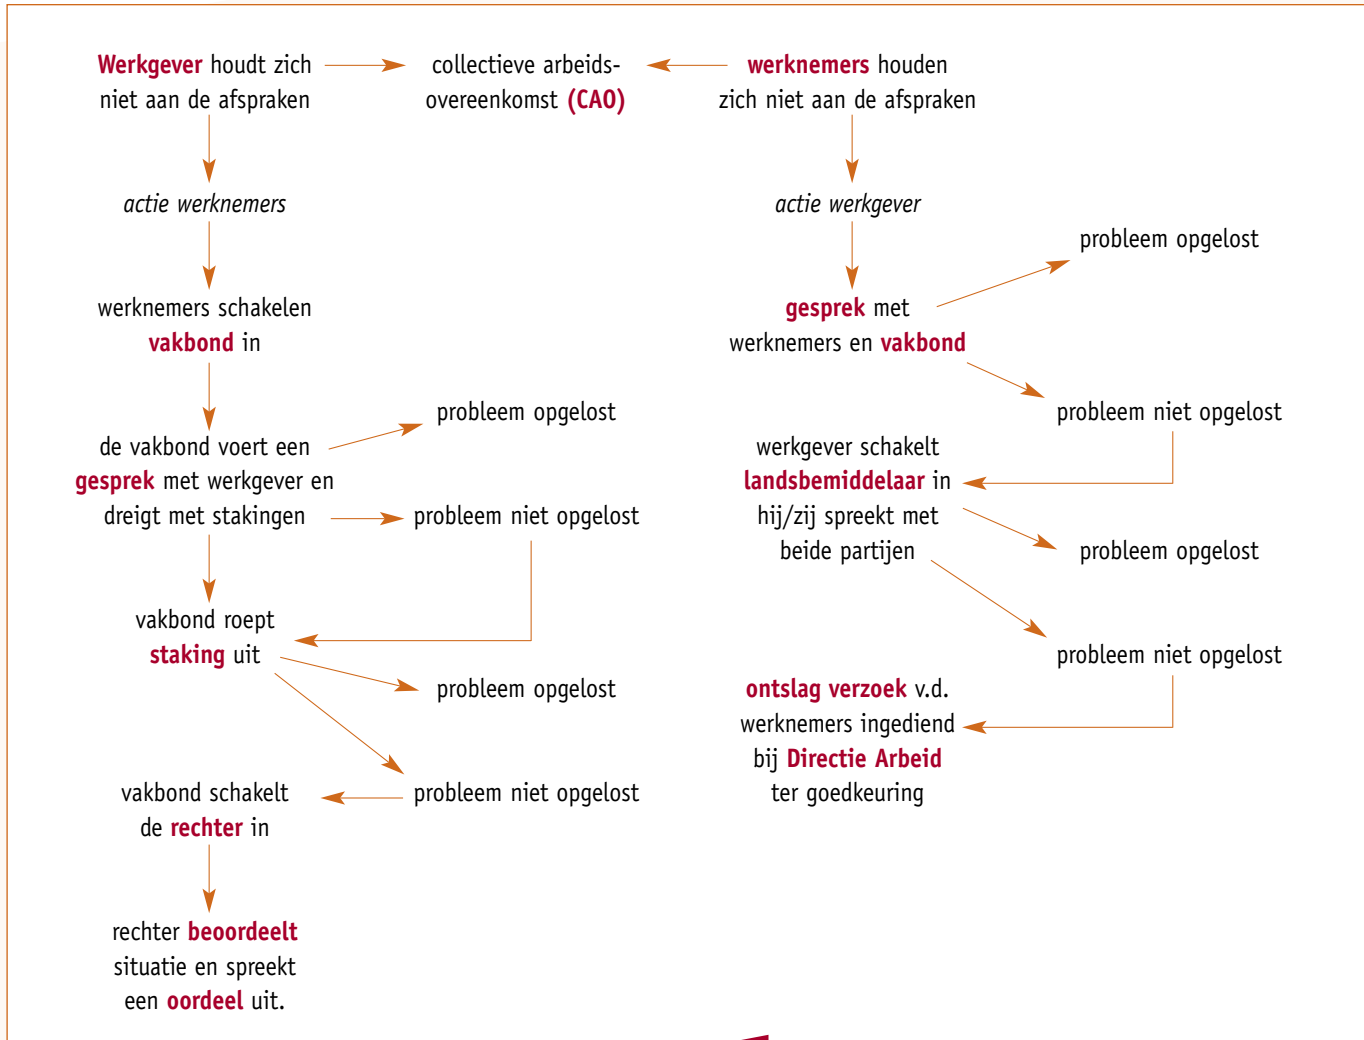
Werkgever houdt zich niet aan de afspraken

collectieve arbeidsovereenkomst (CAO)

werknemers houden zich niet aan de afspraken

actie werknemers

actie werkgever

probleem opgelost

werknemers schakelen vakbond in

gesprek met werknemers en vakbond

probleem opgelost

de vakbond voert een gesprek met werkgever en dreigt met stakingen

probleem niet opgelost

probleem niet opgelost

werkgever schakelt landsbemiddelaar in hij/zij spreekt met beide partijen

probleem opgelost

vakbond roept staking uit

probleem opgelost

probleem niet opgelost

ontslag verzoek v.d. werknemers ingediend bij Directie Arbeid ter goedkeuring

vakbond schakelt de rechter in

probleem niet opgelost

rechter beoordeelt situatie en spreekt een oordeel uit.